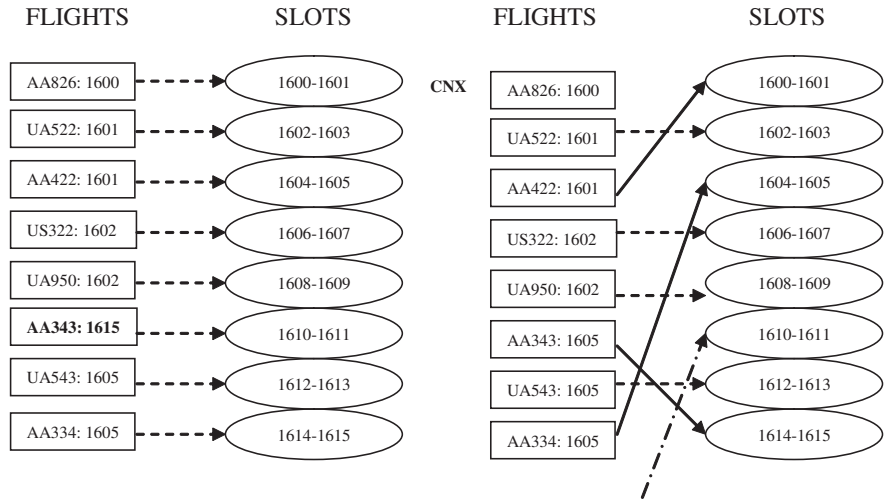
FLIGHTS

SLOTS

AA826: 1600
UA522: 1601
AA422: 1601
US322: 1602
UA950: 1602
**AA343: 1615**
UA543: 1605
AA334: 1605

1600-1601
1602-1603
1604-1605
1606-1607
1608-1609
1610-1611
1612-1613
1614-1615

FLIGHTS

SLOTS

CNX

AA826: 1600
UA522: 1601
AA422: 1601
US322: 1602
UA950: 1602
AA343: 1605
UA543: 1605
AA334: 1605

1600-1601
1602-1603
1604-1605
1606-1607
1608-1609
1610-1611
1612-1613
1614-1615